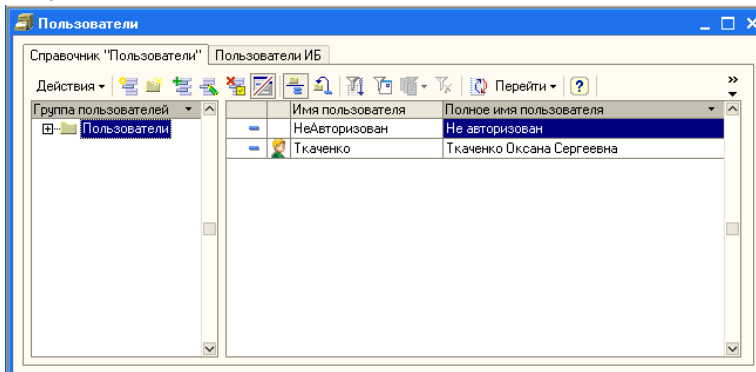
Пользователи

Справочник "Пользователи" | Пользователи ИБ

Действия ▾ | Перейти ▾ | ?

Группа пользователей
Пользователи

| | | Имя пользователя | Полное имя пользователя |
|---|---|---|---|
| - | | НеАвторизован | Не авторизован |
| - | | Ткаченко | Ткаченко Оксана Сергеевна |